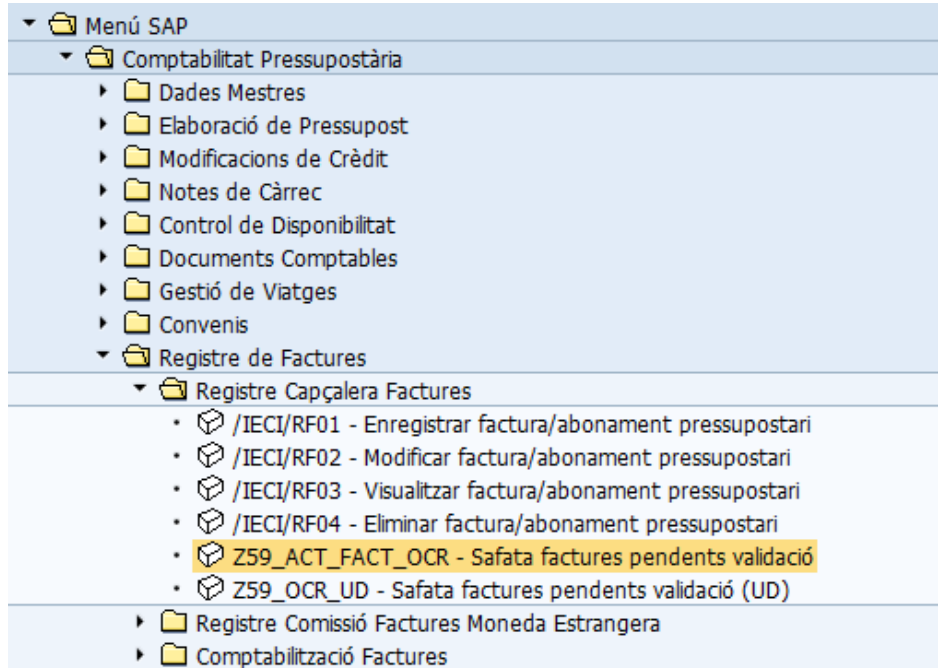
Menú SAP
Comptabilitat Pressupostària
Dades Mestres
Elaboració de Pressupost
Modificacions de Crèdit
Notes de Càrrec
Control de Disponibilitat
Documents Comptables
Gestió de Viatges
Convenis
Registre de Factures
Registre Capçalera Factures
/IECI/RF01 - Enregistrar factura/abonament pressupostari
/IECI/RF02 - Modificar factura/abonament pressupostari
/IECI/RF03 - Visualitzar factura/abonament pressupostari
/IECI/RF04 - Eliminar factura/abonament pressupostari
Z59_ACT_FACT_OCR - Safata factures pendents validació
Z59_OCR_UD - Safata factures pendents validació (UD)
Registre Comissió Factures Moneda Estrangera
Comptabilització Factures